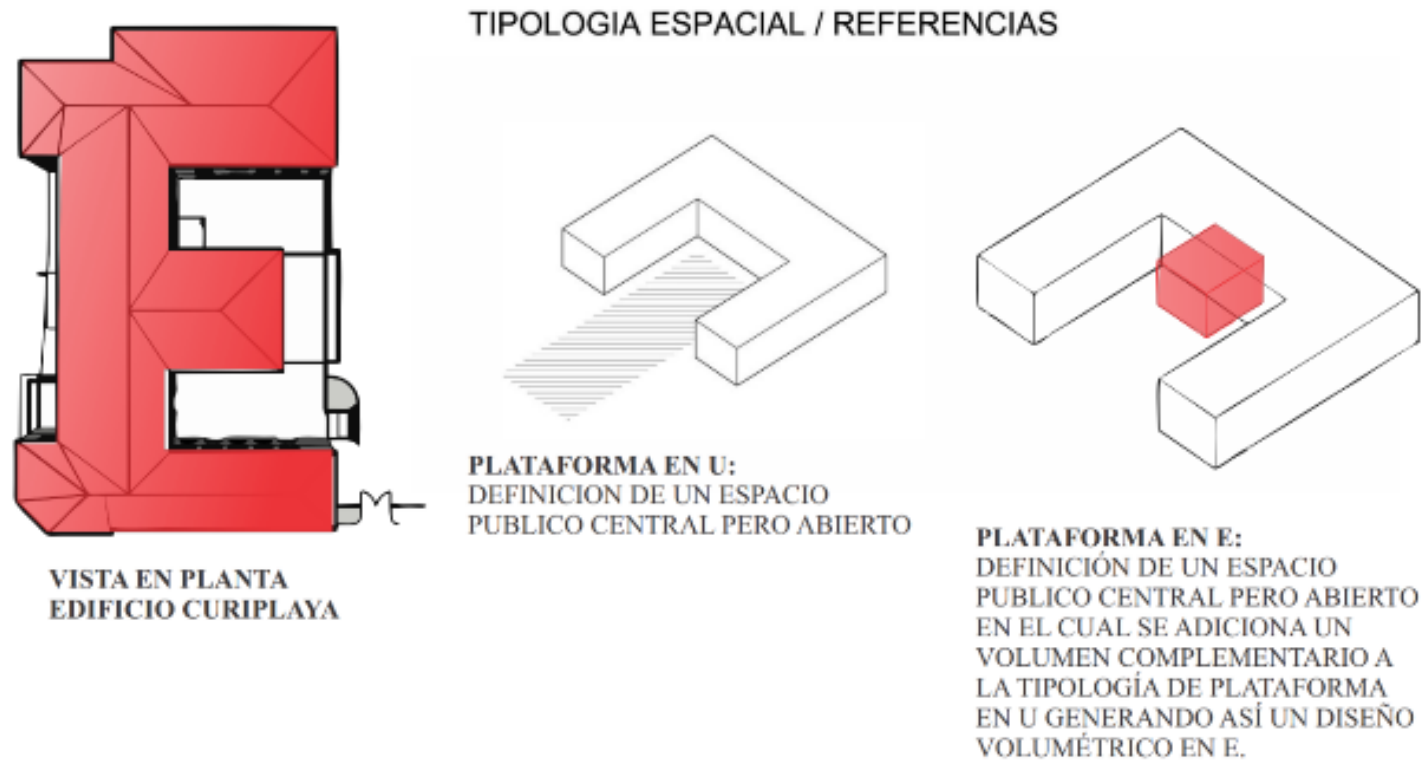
TIPOLOGIA ESPACIAL / REFERENCIAS

VISTA EN PLANTA
EDIFICIO CURIPLAYA

PLATAFORMA EN U:
DEFINICION DE UN ESPACIO PUBLICO CENTRAL PERO ABIERTO

PLATAFORMA EN E:
DEFINICIÓN DE UN ESPACIO PUBLICO CENTRAL PERO ABIERTO EN EL CUAL SE ADICIONA UN VOLUMEN COMPLEMENTARIO A LA TIPOLOGÍA DE PLATAFORMA EN U GENERANDO ASÍ UN DISEÑO VOLUMÉTRICO EN E.